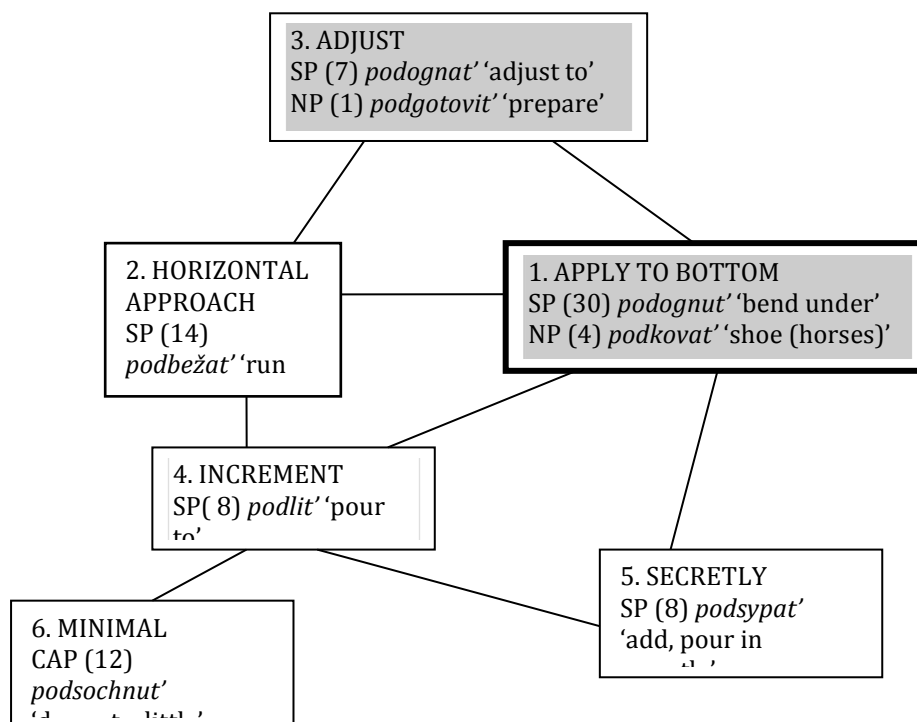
3. ADJUST
SP (7) *podognat'* 'adjust to'
NP (1) *podgotovit'* 'prepare'

2. HORIZONTAL APPROACH
SP (14) *podbežat'* 'run

1. APPLY TO BOTTOM
SP (30) *podognut'* 'bend under'
NP (4) *podkovat'* 'shoe (horses)'

4. INCREMENT
SP( 8) *podlit'* 'pour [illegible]

5. SECRETLY
SP (8) *podsypat'* 'add, pour in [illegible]

6. MINIMAL
CAP (12)
*podsochnut'* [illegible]